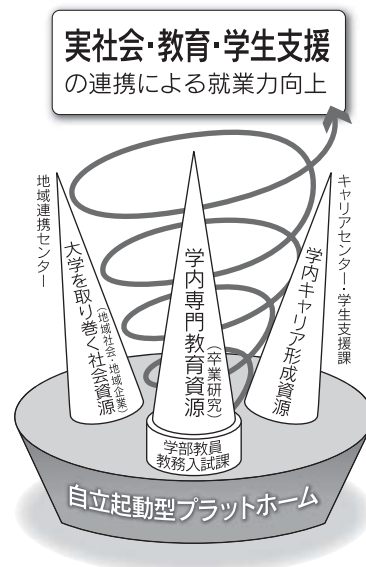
実社会・教育・学生支援
の連携による就業力向上

地域連携センター

大学を取り巻く社会資源
(地域社会・地域企業)

学内専門教育資源
(卒業研究)

学内キャリア形成資源

キャリアセンター・学生支援課

学部教員
教務入試課

自立起動型プラットホーム